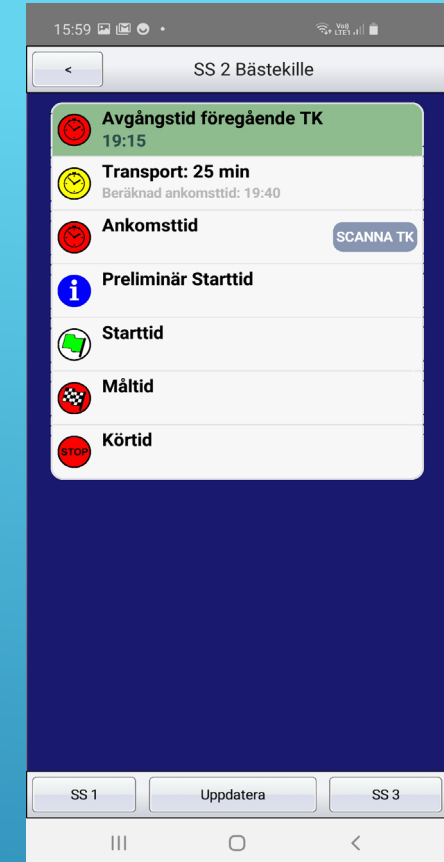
15:59

Vo)) LTE1

<

SS 2 Bästekille

Avgångstid föregående TK
19:15

Transport: 25 min
Beräknad ankomsttid: 19:40

Ankomsttid

SCANNA TK

Preliminär Starttid

Starttid

Måltid

STOP

Körtid

SS 1

Uppdatera

SS 3

|||

<